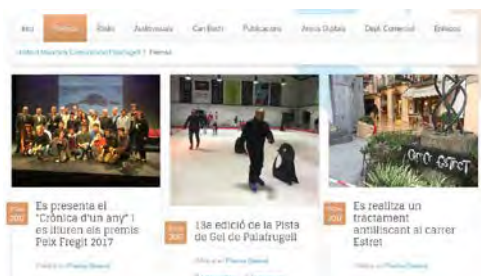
Inici | Premsa | Ràdio | Audiovisuals | Can Bech | Publicacions | Arxiu Digital | Dept. Comercial | Enllaços

Unitat d'Informació i Comunicació de Palafrugell > Premsa

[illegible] 2017

Es presenta el "Crònica d'un any" i es lliuren els premis Peix Fregit 2017

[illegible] Premsa General

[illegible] 2017

13a edició de la Pista de Gel de Palafrugell

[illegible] Premsa General

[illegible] 2017

Es realitza un tractament antilliscant al carrer Estret

ORT ESTRET